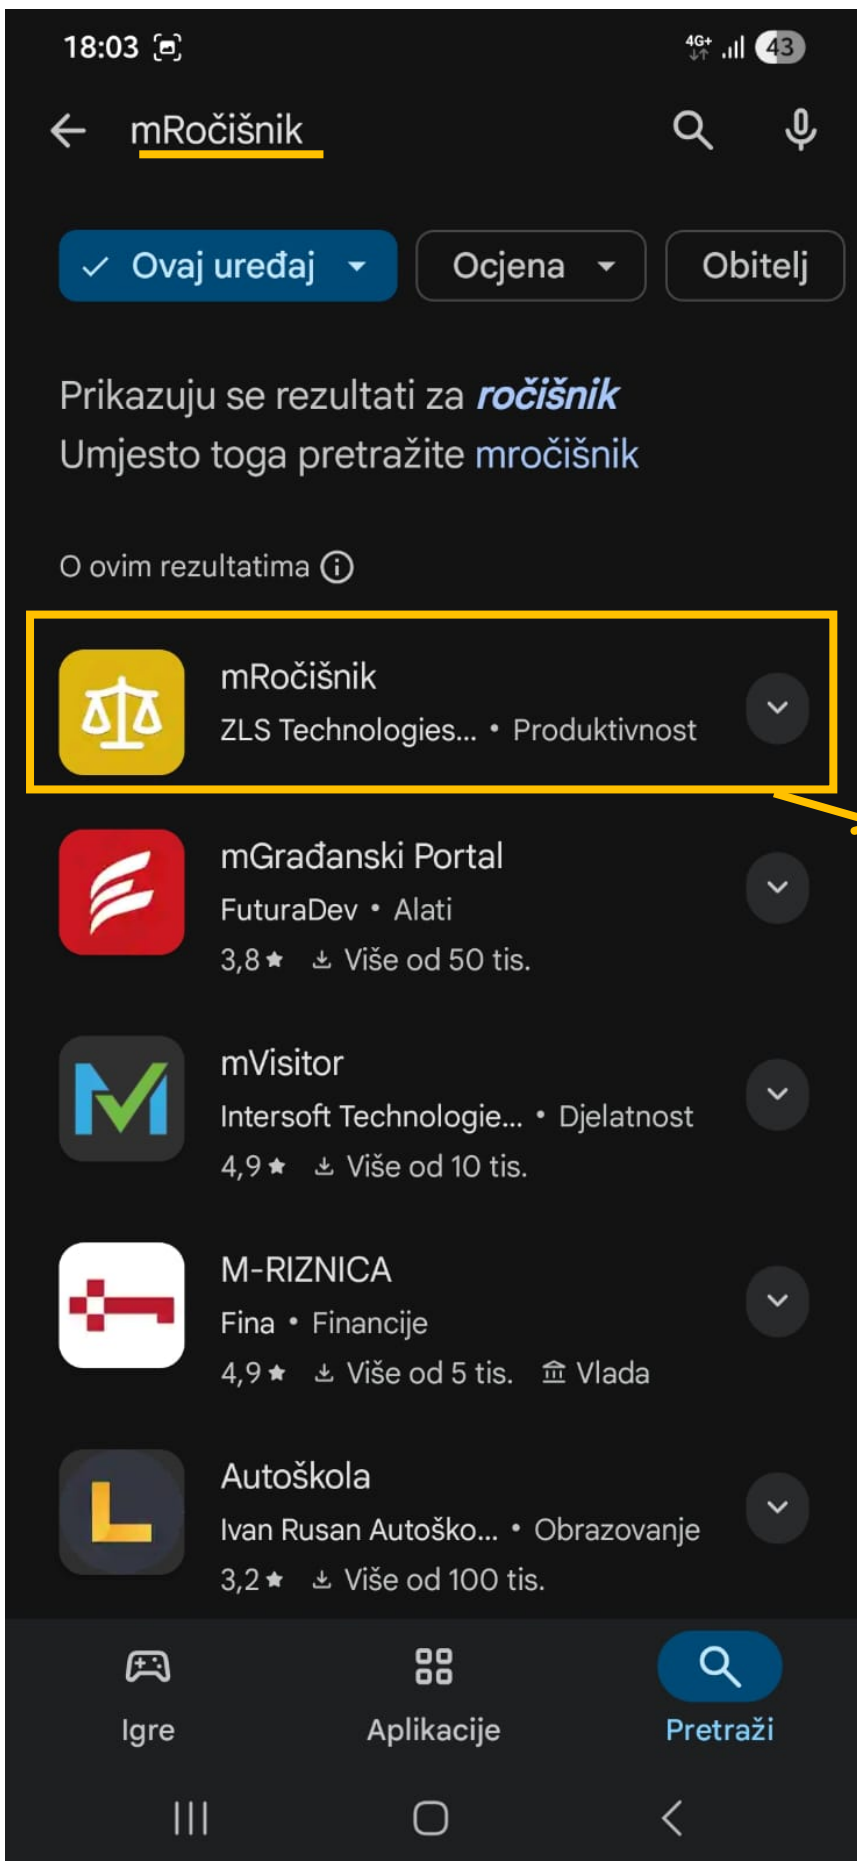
18:03

4G+ 43

mRočišnik

Ovaj uređaj

Ocjena

Obitelj

Prikazuju se rezultati za ročišnik
Umjesto toga pretražite mročišnik

O ovim rezultatima

mRočišnik
ZLS Technologies... • Produktivnost

mGrađanski Portal
FuturaDev • Alati
3,8★ Više od 50 tis.

mVisitor
Intersoft Technologie... • Djelatnost
4,9★ Više od 10 tis.

M-RIZNICA
Fina • Financije
4,9★ Više od 5 tis. Vlada

Autoškola
Ivan Rusan Autoško... • Obrazovanje
3,2★ Više od 100 tis.

Igre

Aplikacije

Pretraži